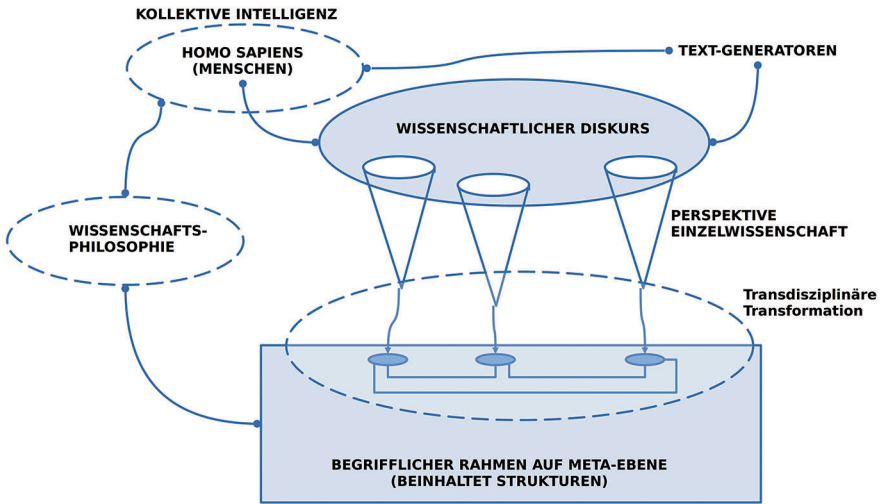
KOLLEKTIVE INTELLIGENZ

HOMO SAPIENS (MENSCHEN)

TEXT-GENERATOREN

WISSENSCHAFTLICHER DISKURS

WISSENSCHAFTS-PHILOSOPHIE

PERSPEKTIVE EINZELWISSENSCHAFT

Transdisziplinäre Transformation

BEGRIFFLICHER RAHMEN AUF META-EBENE (BEINHALTET STRUKTUREN)